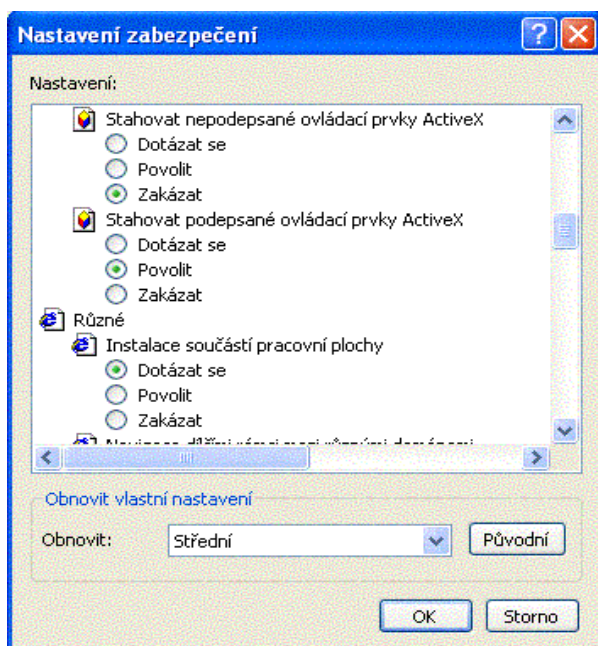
Nastavení zabezpečení

Nastavení:

Stahovat nepodepsané ovládací prvky ActiveX
Dotázat se
Povolit
Zakázat
Stahovat podepsané ovládací prvky ActiveX
Dotázat se
Povolit
Zakázat
Různé
Instalace součástí pracovní plochy
Dotázat se
Povolit
Zakázat
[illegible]

Obnovit vlastní nastavení
Obnovit: Střední
Původní

OK
Storno